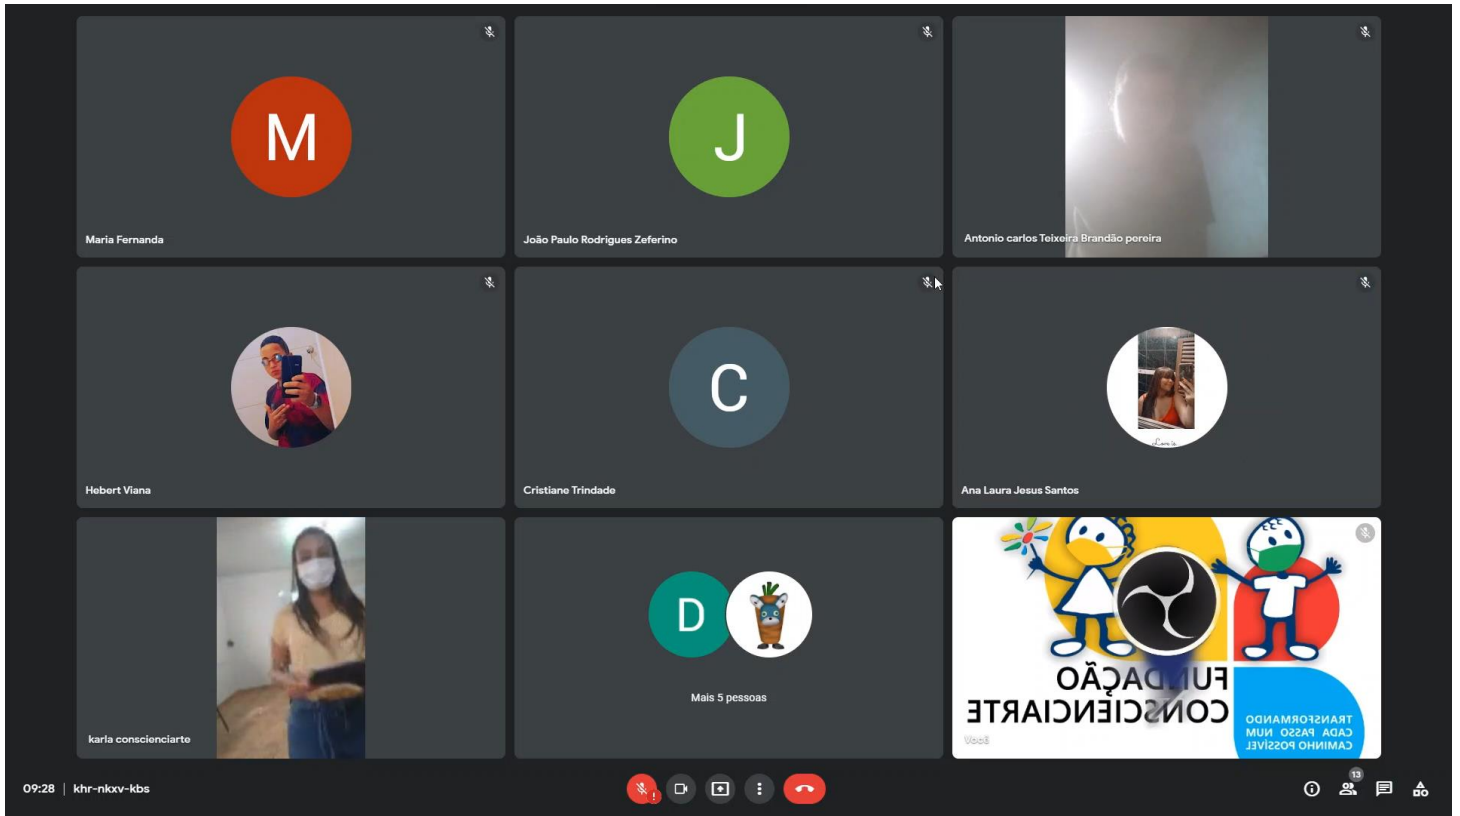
M

Maria Fernanda

J

João Paulo Rodrigues Zeferino

Antonio carlos Teixeira Brandão pereira

Hebert Viana

C

Cristiane Trindade

Ana Laura Jesus Santos

karla conscienciarte

D

Mais 5 pessoas

OÃÇAD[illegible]UF
ƎTЯAIƆИƎIƆ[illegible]ИOƆ

ODNAMЯOFSNAЯT
MUN OSSAP ADAC
LƎVÍSSOP OHNIMAƆ

Você

09:28 | khr-nkxv-kbs

13